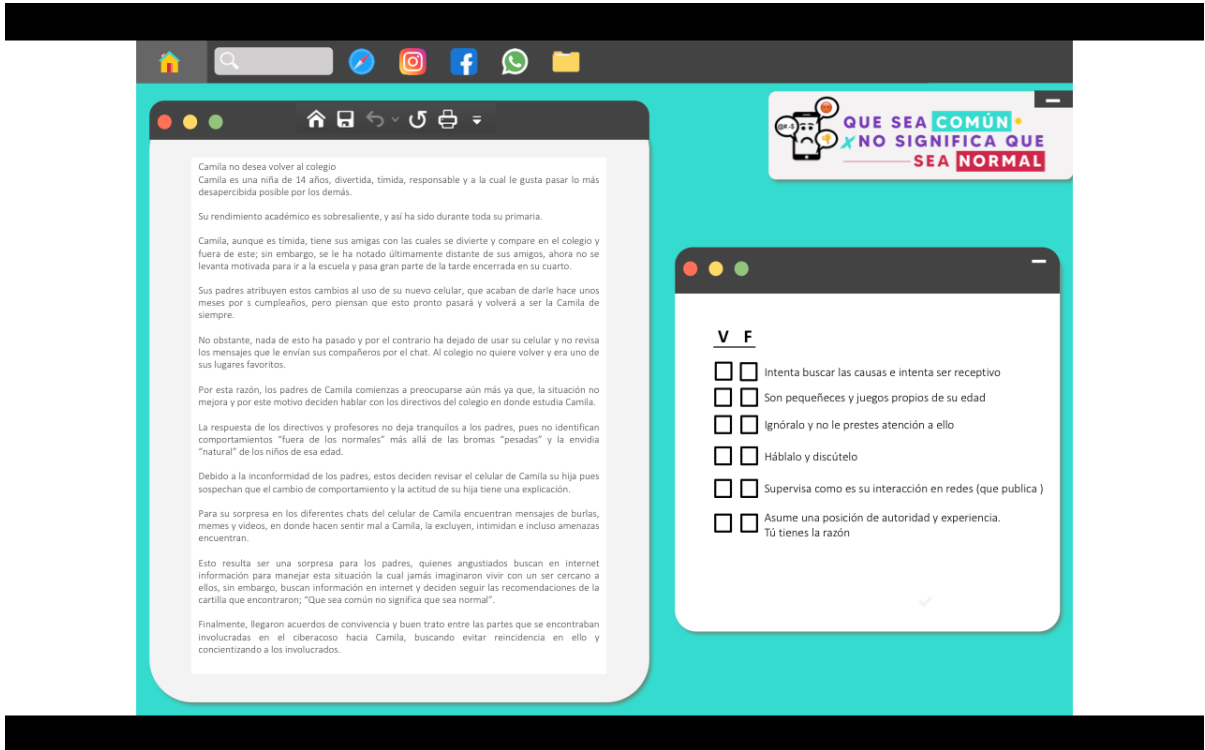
Camila no desea volver al colegio
Camila es una niña de 14 años, divertida, tímida, responsable y a la cual le gusta pasar lo más desapercibida posible por los demás.

Su rendimiento académico es sobresaliente, y así ha sido durante toda su primaria.

Camila, aunque es tímida, tiene sus amigas con las cuales se divierte y compare en el colegio y fuera de este; sin embargo, se le ha notado últimamente distante de sus amigos, ahora no se levanta motivada para ir a la escuela y pasa gran parte de la tarde encerrada en su cuarto.

Sus padres atribuyen estos cambios al uso de su nuevo celular, que acaban de darle hace unos meses por s cumpleaños, pero piensan que esto pronto pasará y volverá a ser la Camila de siempre.

No obstante, nada de esto ha pasado y por el contrario ha dejado de usar su celular y no revisa los mensajes que le envían sus compañeros por el chat. Al colegio no quiere volver y era uno de sus lugares favoritos.

Por esta razón, los padres de Camila comienzas a preocuparse aún más ya que, la situación no mejora y por este motivo deciden hablar con los directivos del colegio en donde estudia Camila.

La respuesta de los directivos y profesores no deja tranquilos a los padres, pues no identifican comportamientos "fuera de los normales" más allá de las bromas "pesadas" y la envidia "natural" de los niños de esa edad.

Debido a la inconformidad de los padres, estos deciden revisar el celular de Camila su hija pues sospechan que el cambio de comportamiento y la actitud de su hija tiene una explicación.

Para su sorpresa en los diferentes chats del celular de Camila encuentran mensajes de burlas, memes y videos, en donde hacen sentir mal a Camila, la excluyen, intimidan e incluso amenazas encuentran.

Esto resulta ser una sorpresa para los padres, quienes angustiados buscan en internet información para manejar esta situación la cual jamás imaginaron vivir con un ser cercano a ellos, sin embargo, buscan información en internet y deciden seguir las recomendaciones de la cartilla que encontraron; "Que sea común no significa que sea normal".

Finalmente, llegaron acuerdos de convivencia y buen trato entre las partes que se encontraban involucradas en el ciberacoso hacia Camila, buscando evitar reincidencia en ello y concientizando a los involucrados.

QUE SEA COMÚN NO SIGNIFICA QUE SEA NORMAL

V F
Intenta buscar las causas e intenta ser receptivo
Son pequeñeces y juegos propios de su edad
Ignóralo y no le prestes atención a ello
Háblalo y discútelo
Supervisa como es su interacción en redes (que publica )
Asume una posición de autoridad y experiencia. Tú tienes la razón